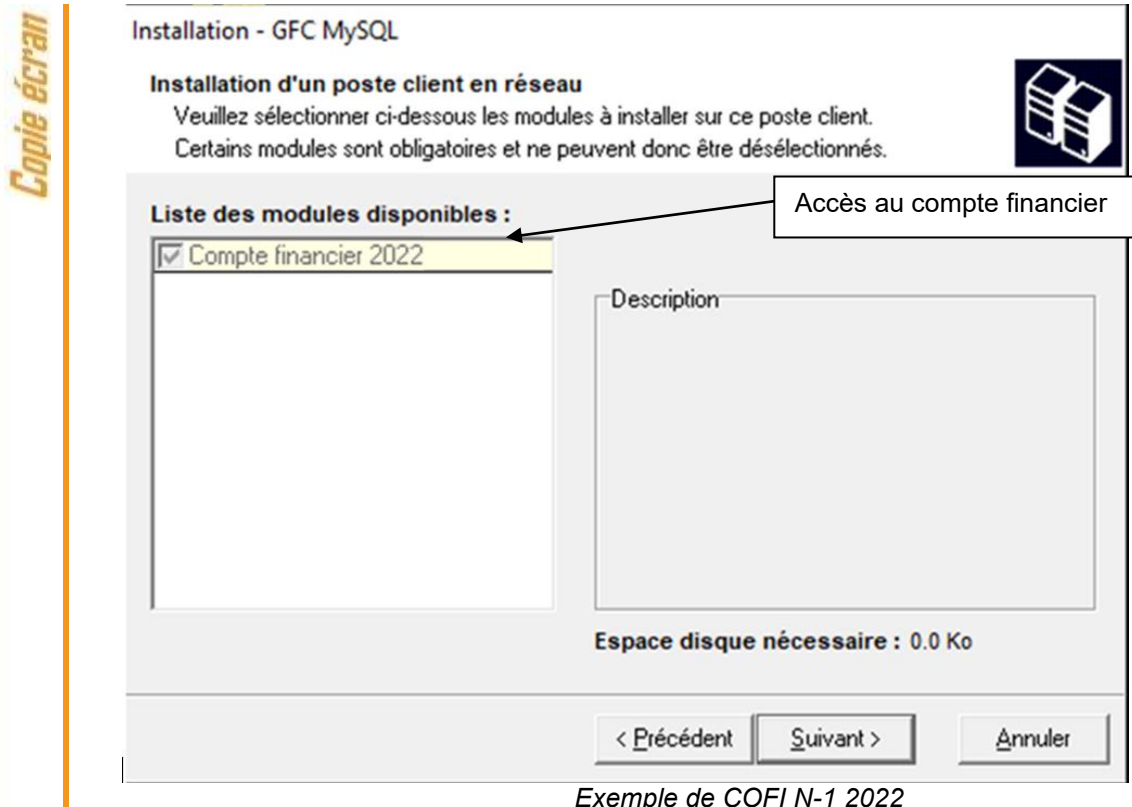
Copie écran

Installation - GFC MySQL

Installation d'un poste client en réseau
Veuillez sélectionner ci-dessous les modules à installer sur ce poste client.
Certains modules sont obligatoires et ne peuvent donc être désélectionnés.

Liste des modules disponibles :

Accès au compte financier

☑ Compte financier 2022

Description

Espace disque nécessaire : 0.0 Ko

< Précédent | Suivant > | Annuler

Exemple de COFI N-1 2022